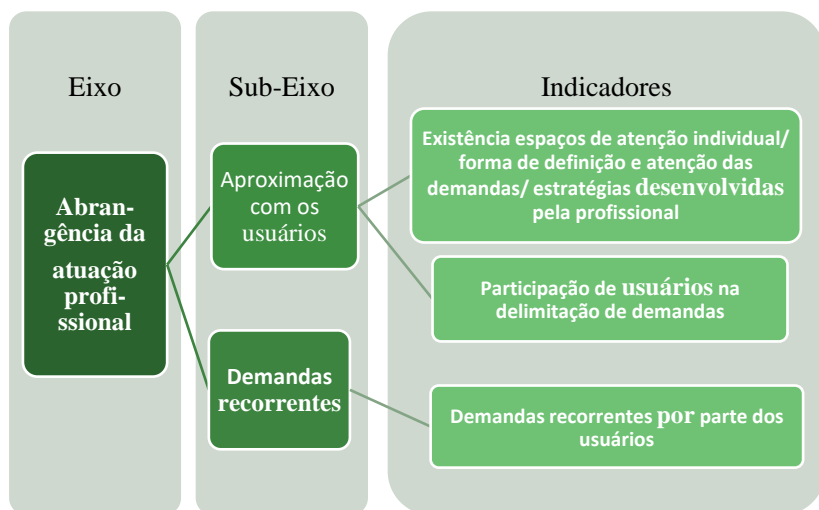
Eixo

Sub-Eixo

Indicadores

Abrangência da atuação profissional

Aproximação com os usuários

Demandas recorrentes

Existência espaços de atenção individual/ forma de definição e atenção das demandas/ estratégias desenvolvidas pela profissional

Participação de usuários na delimitação de demandas

Demandas recorrentes por parte dos usuários